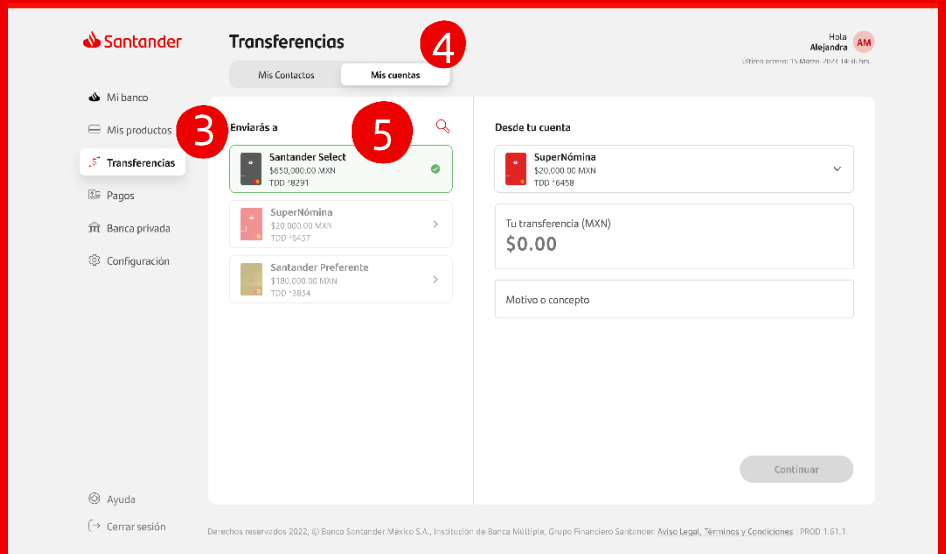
Santander

Transferencias

4

Hola
Alejandra
AM

Último acceso: 15 Marzo, 2023 14:45 hrs.

Mis Contactos
Mis cuentas

Mi banco
Mis productos
Transferencias
Pagos
Banca privada
Configuración

3

Enviarás a

5

Santander Select
$650,000.00 MXN
TDD *8291

SuperNómina
$20,000.00 MXN
TDD *6457

Santander Preferente
$180,000.00 MXN
TDD *3854

Desde tu cuenta

SuperNómina
$20,000.00 MXN
TDD *6458

Tu transferencia (MXN)
$0.00

Motivo o concepto

Continuar

Ayuda
Cerrar sesión

Derechos reservados 2022, © Banco Santander México S.A., Institución de Banca Múltiple, Grupo Financiero Santander. Aviso Legal, Términos y Condiciones PROD 1.61.1